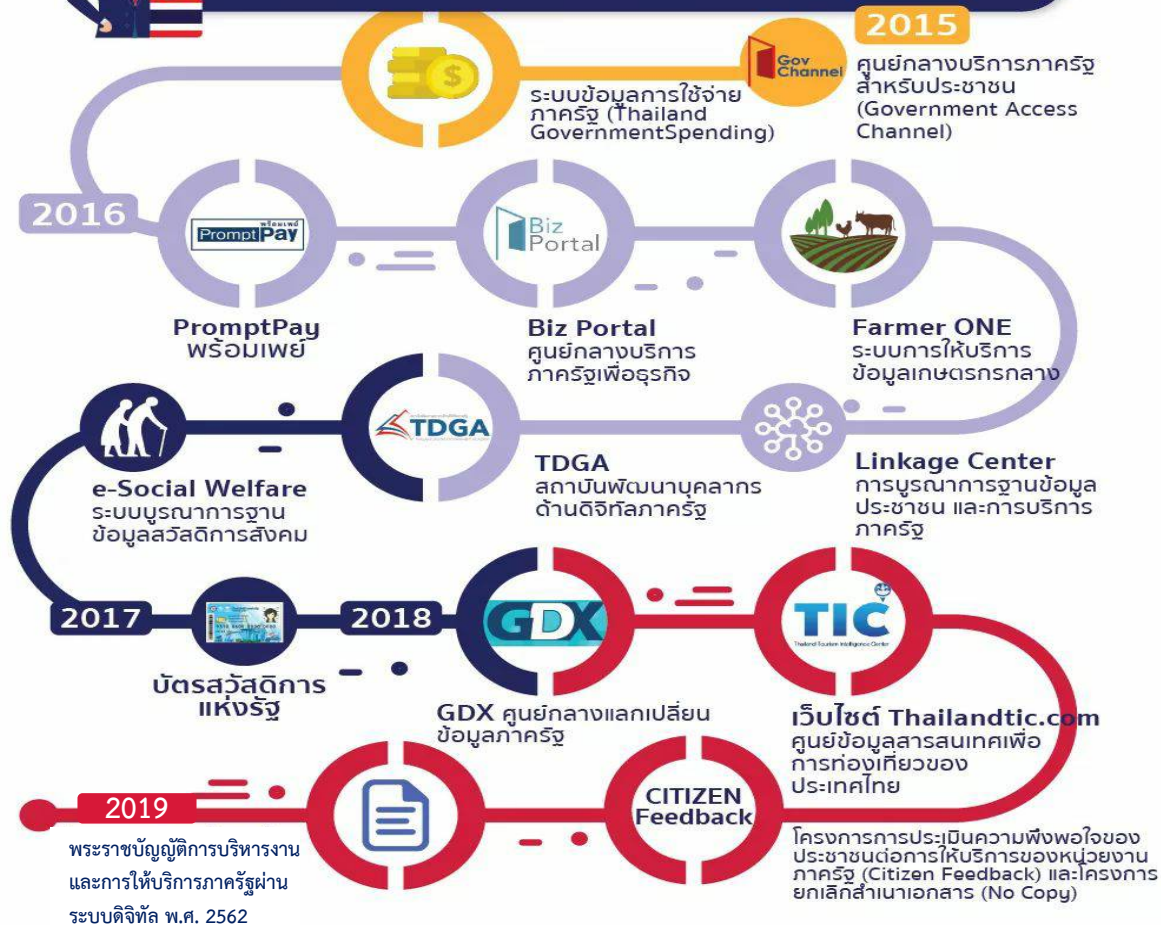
2015

Gov Channel

ศูนย์กลางบริการภาครัฐสำหรับประชาชน (Government Access Channel)

ระบบข้อมูลการใช้จ่ายภาครัฐ (Thailand GovernmentSpending)

2016

PromptPay พร้อมเพย์

PromptPay พร้อมเพย์

Biz Portal

Biz Portal ศูนย์กลางบริการภาครัฐเพื่อธุรกิจ

Farmer ONE ระบบการให้บริการข้อมูลเกษตรกรกลาง

TDGA

TDGA สถาบันพัฒนาบุคลากรด้านดิจิทัลภาครัฐ

e-Social Welfare ระบบบูรณาการฐานข้อมูลสวัสดิการสังคม

Linkage Center การบูรณาการฐานข้อมูลประชาชน และการบริการภาครัฐ

2017

2018

GDX

TIC

Thailand Tourism Intelligence Center

บัตรสวัสดิการแห่งรัฐ

GDX ศูนย์กลางแลกเปลี่ยนข้อมูลภาครัฐ

เว็บไซต์ Thailandtic.com ศูนย์ข้อมูลสารสนเทศเพื่อการท่องเที่ยวของประเทศไทย

2019

CITIZEN Feedback

พระราชบัญญัติการบริหารงานและการให้บริการภาครัฐผ่านระบบดิจิทัล พ.ศ. 2562

โครงการการประเมินความพึงพอใจของประชาชนต่อการให้บริการของหน่วยงานภาครัฐ (Citizen Feedback) และโครงการยกเลิกสำเนาเอกสาร (No Copy)